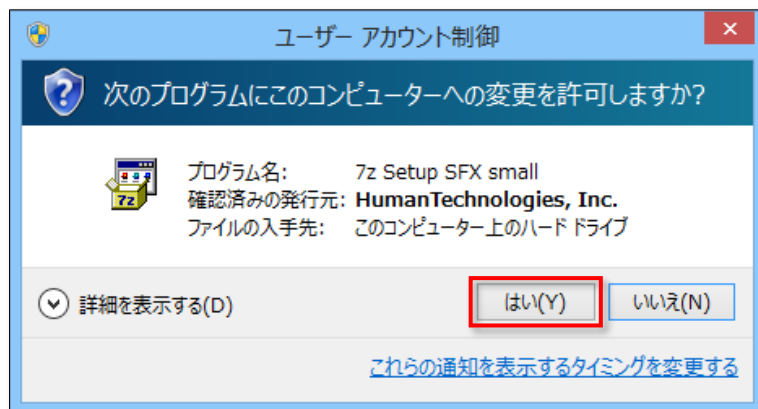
ユーザー アカウント制御

次のプログラムにこのコンピューターへの変更を許可しますか?

7z

プログラム名: 7z Setup SFX small
確認済みの発行元: HumanTechnologies, Inc.
ファイルの入手先: このコンピューター上のハード ドライブ

詳細を表示する(D)

はい(Y)
いいえ(N)

これらの通知を表示するタイミングを変更する